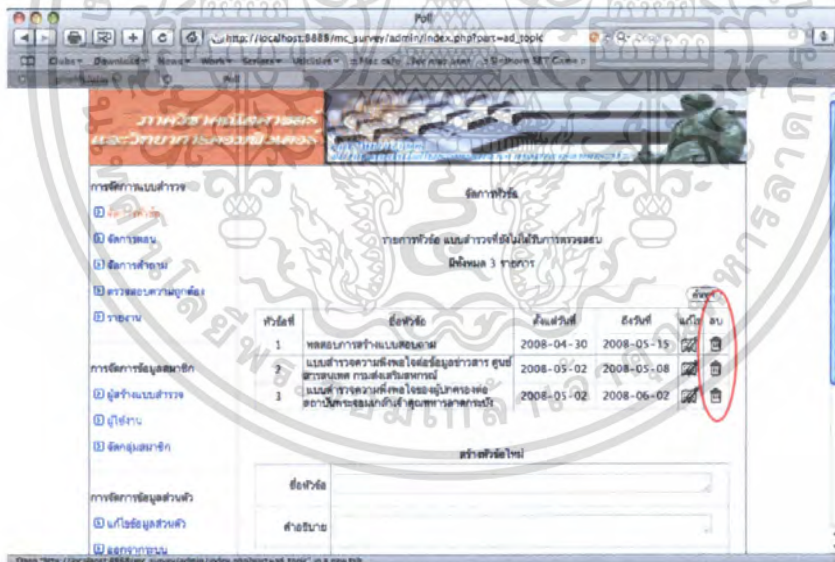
Poll

http://localhost:8888/mc_survey/admin/index.php?part=ad_topic

ภาควิชาคณิตศาสตร์และวิทยาการคอมพิวเตอร์

การจัดการแบบสำรวจ

จัดการหัวข้อ

จัดการตอน

จัดการคำถาม

ตรวจสอบความถูกต้อง

รายงาน

การจัดการข้อมูลสมาชิก

ผู้สร้างแบบสำรวจ

ผู้ใช้งาน

จัดกลุ่มสมาชิก

การจัดการข้อมูลส่วนตัว

แก้ไขข้อมูลส่วนตัว

ออกจากระบบ

จัดการหัวข้อ

รายการหัวข้อ แบบสำรวจที่ยังไม่ได้รับการตรวจสอบ

มีทั้งหมด 3 รายการ

ค้นหา

| หัวข้อที่ | ชื่อหัวข้อ | ตั้งแต่วันที่ | ถึงวันที่ | แก้ไข | ลบ |
|---|---|---|---|---|---|
| 1 | ทดสอบการสร้างแบบสอบถาม | 2008-04-30 | 2008-05-15 | | |
| 2 | แบบสำรวจความพึงพอใจต่อข้อมูลข่าวสาร ศูนย์สารสนเทศ กรมส่งเสริมสหกรณ์ | 2008-05-02 | 2008-05-08 | | |
| 3 | แบบสำรวจความพึงพอใจของผู้ปกครองต่อสถาบันพระจอมเกล้าเจ้าคุณทหารลาดกระบัง | 2008-05-02 | 2008-06-02 | | |

สร้างหัวข้อใหม่

ชื่อหัวข้อ

คำอธิบาย